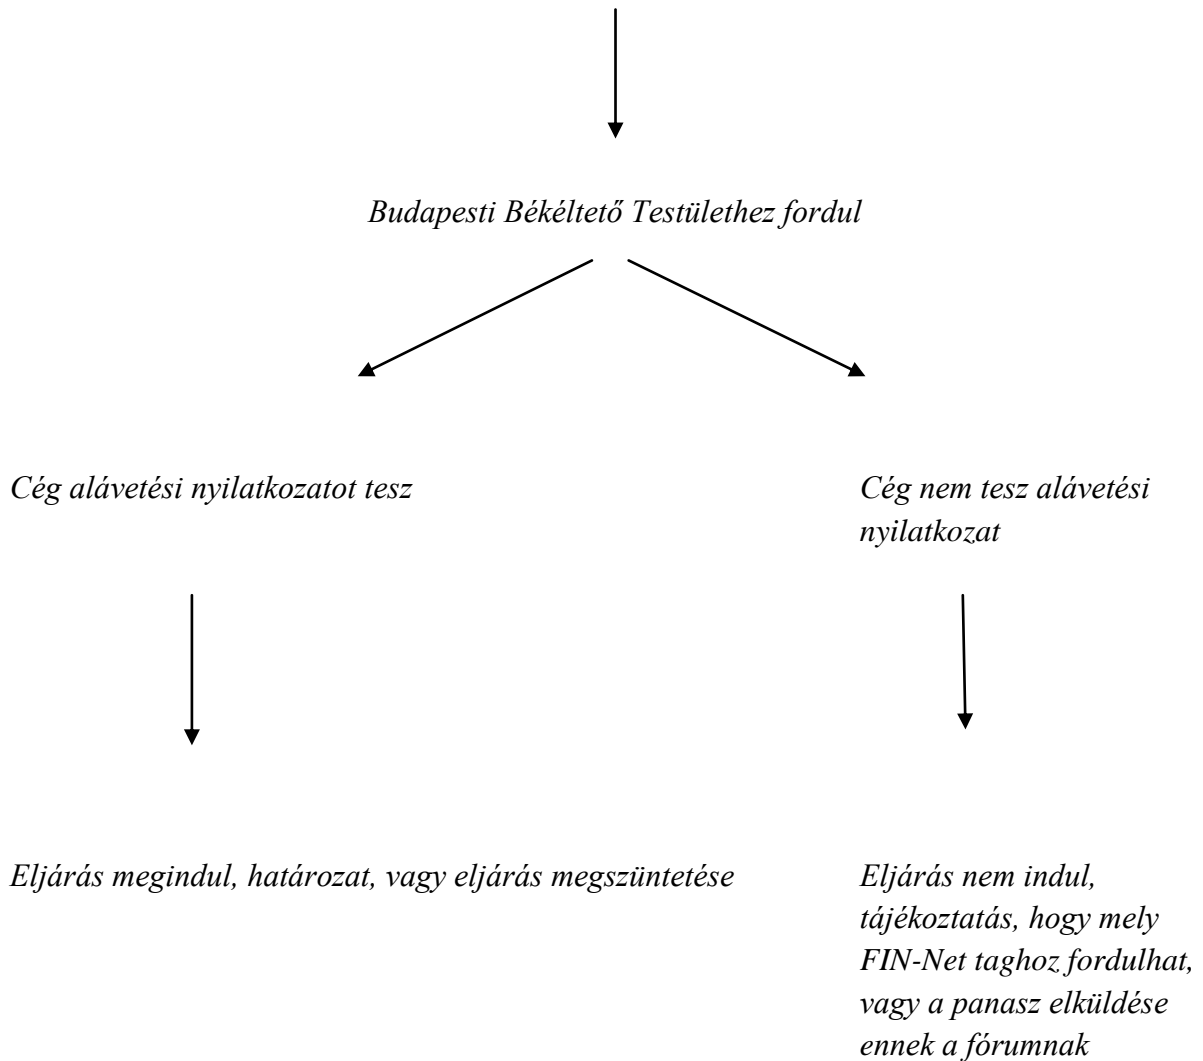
Budapesti Békéltető Testülethez fordul

Cég alávetési nyilatkozatot tesz

Cég nem tesz alávetési nyilatkozat

Eljárás megindul, határozat, vagy eljárás megszüntetése

Eljárás nem indul, tájékoztatás, hogy mely FIN-Net taghoz fordulhat, vagy a panasz elküldése ennek a fórumnak